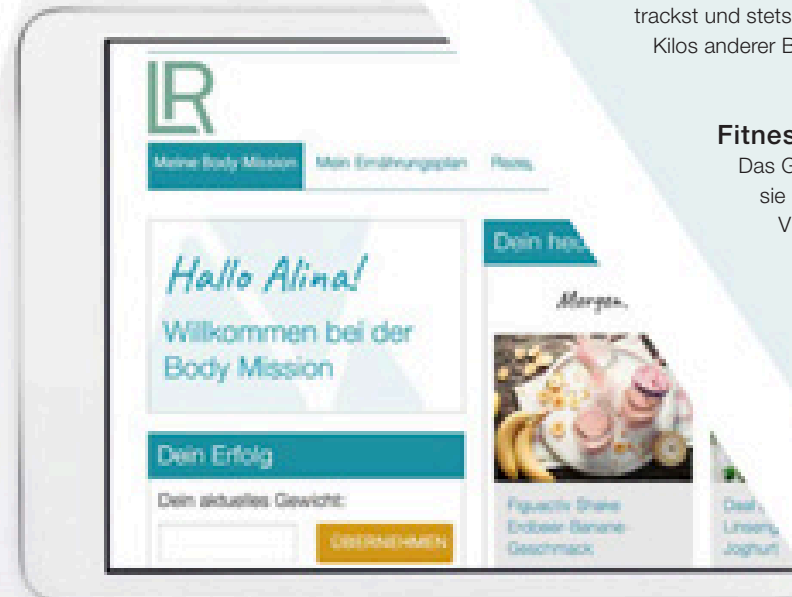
trackst und stets
Kilos anderer B

Fitnes
Das G
sie
V

LR

Meine Body Mission Mein Ernährungsplan Reze

Hallo Alina!
Willkommen bei der Body Mission

Dein heu

Morgen

Dein Erfolg

Dein aktuelles Gewicht:

ÜBERNEHMEN

Figuactiv Shake Erdbeer-Banane-Geschmack

Dal, Linsen, Joghurt